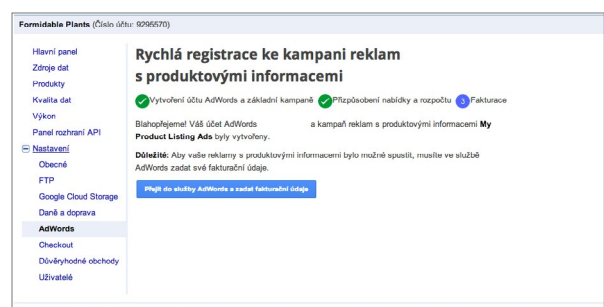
Formidable Plants (Číslo účtu: 9295570)

Hlavní panel
Zdroje dat
Produkty
Kvalita dat
Výkon
Panel rozhraní API
Nastavení
Obecné
FTP
Google Cloud Storage
Daně a doprava
AdWords
Checkout
Důvěryhodné obchody
Uživatelé

Rychlá registrace ke kampani reklam s produktovými informacemi

Vytvoření účtu AdWords a základní kampaně
Přizpůsobení nabídky a rozpočtu
3 Fakturace

Blahopřejeme! Váš účet AdWords a kampaň reklam s produktovými informacemi My Product Listing Ads byly vytvořeny.

Důležité: Aby vaše reklamy s produktovými informacemi bylo možné spustit, musíte ve službě AdWords zadat své fakturační údaje.

Přejít do služby AdWords a zadat fakturační údaje